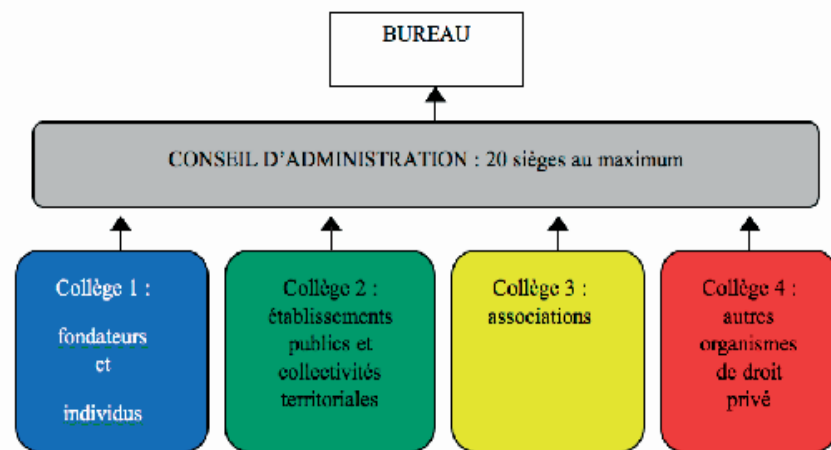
BUREAU

CONSEIL D'ADMINISTRATION : 20 sièges au maximum

Collège 1 :
fondateurs et individus

Collège 2 :
établissements publics et collectivités territoriales

Collège 3 :
associations

Collège 4 :
autres organismes de droit privé